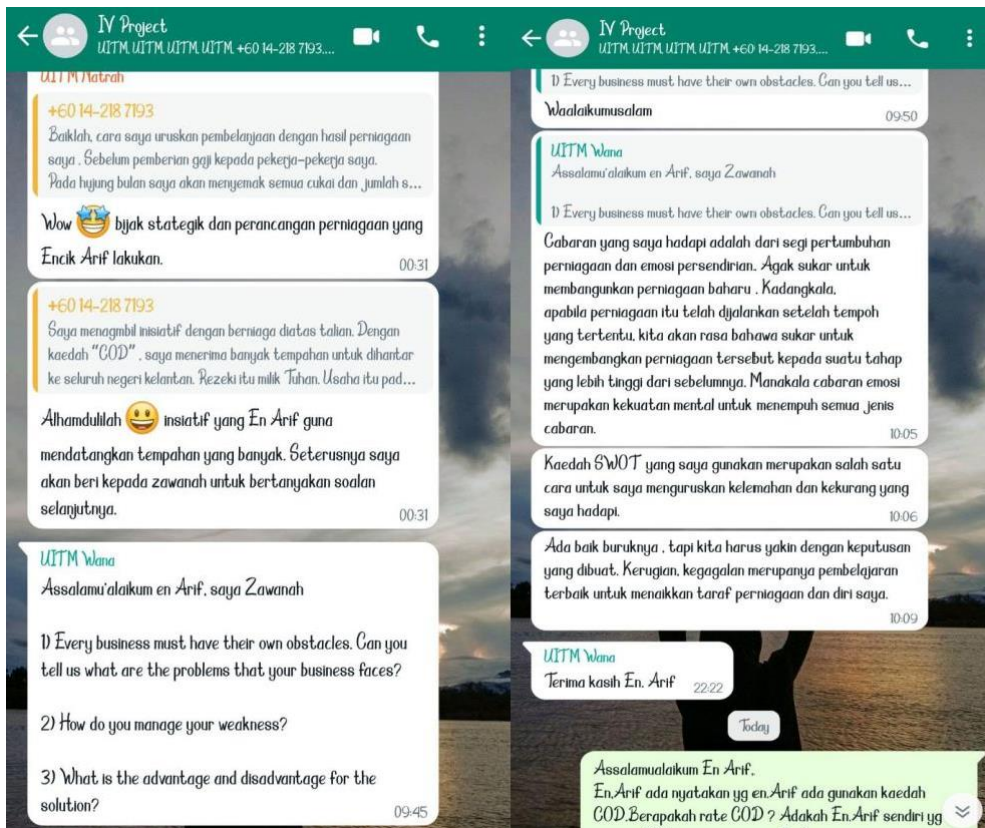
IV Project
UITM, UITM, UITM, UITM, +60 14-218 7193....

UITM Natrah

+60 14-218 7193
Baiklah, cara saya uruskan pembelanjaan dengan hasil perniagaan saya . Sebelum pemberian gaji kepada pekerja-pekerja saya. Pada hujung bulan saya akan menyemak semua cukai dan jumlah s...

Wow 🤩 bijak stategik dan perancangan perniagaan yang Encik Arif lakukan.
00:31

+60 14-218 7193
Saya menagmbil inisiatif dengan berniaga diatas talian. Dengan kaedah "COD" , saya menerima banyak tempahan untuk dihantar ke seluruh negeri kelantan. Rezeki itu milik Tuhan. Usaha itu pad...

Alhamdulilah 😀 insiatif yang En Arif guna mendatangkan tempahan yang banyak. Seterusnya saya akan beri kepada zawanah untuk bertanyakan soalan selanjutnya.
00:31

UITM Wana
Assalamu'alaikum en Arif, saya Zawanah

1) Every business must have their own obstacles. Can you tell us what are the problems that your business faces?

2) How do you manage your weakness?

3) What is the advantage and disadvantage for the solution?
09:45

IV Project
UITM, UITM, UITM, UITM, +60 14-218 7193....

1) Every business must have their own obstacles. Can you tell us...
Waalaikumusalam
09:50

UITM Wana
Assalamu'alaikum en Arif, saya Zawanah

1) Every business must have their own obstacles. Can you tell us...
Cabaran yang saya hadapi adalah dari segi pertumbuhan perniagaan dan emosi persendirian. Agak sukar untuk membangunkan perniagaan baharu . Kadangkala, apabila perniagaan itu telah dijalankan setelah tempoh yang tertentu, kita akan rasa bahawa sukar untuk mengembangkan perniagaan tersebut kepada suatu tahap yang lebih tinggi dari sebelumnya. Manakala cabaran emosi merupakan kekuatan mental untuk menempuh semua jenis cabaran.
10:05

Kaedah SWOT yang saya gunakan merupakan salah satu cara untuk saya menguruskan kelemahan dan kekurang yang saya hadapi.
10:06

Ada baik buruknya , tapi kita harus yakin dengan keputusan yang dibuat. Kerugian, kegagalan merupanya pembelajaran terbaik untuk menaikkan taraf perniagaan dan diri saya.
10:09

UITM Wana
Terima kasih En. Arif
22:22

Today

Assalamualaikum En Arif,
En.Arif ada nyatakan yg en.Arif ada gunakan kaedah COD.Berapakah rate COD ? Adakah En.Arif sendiri yg